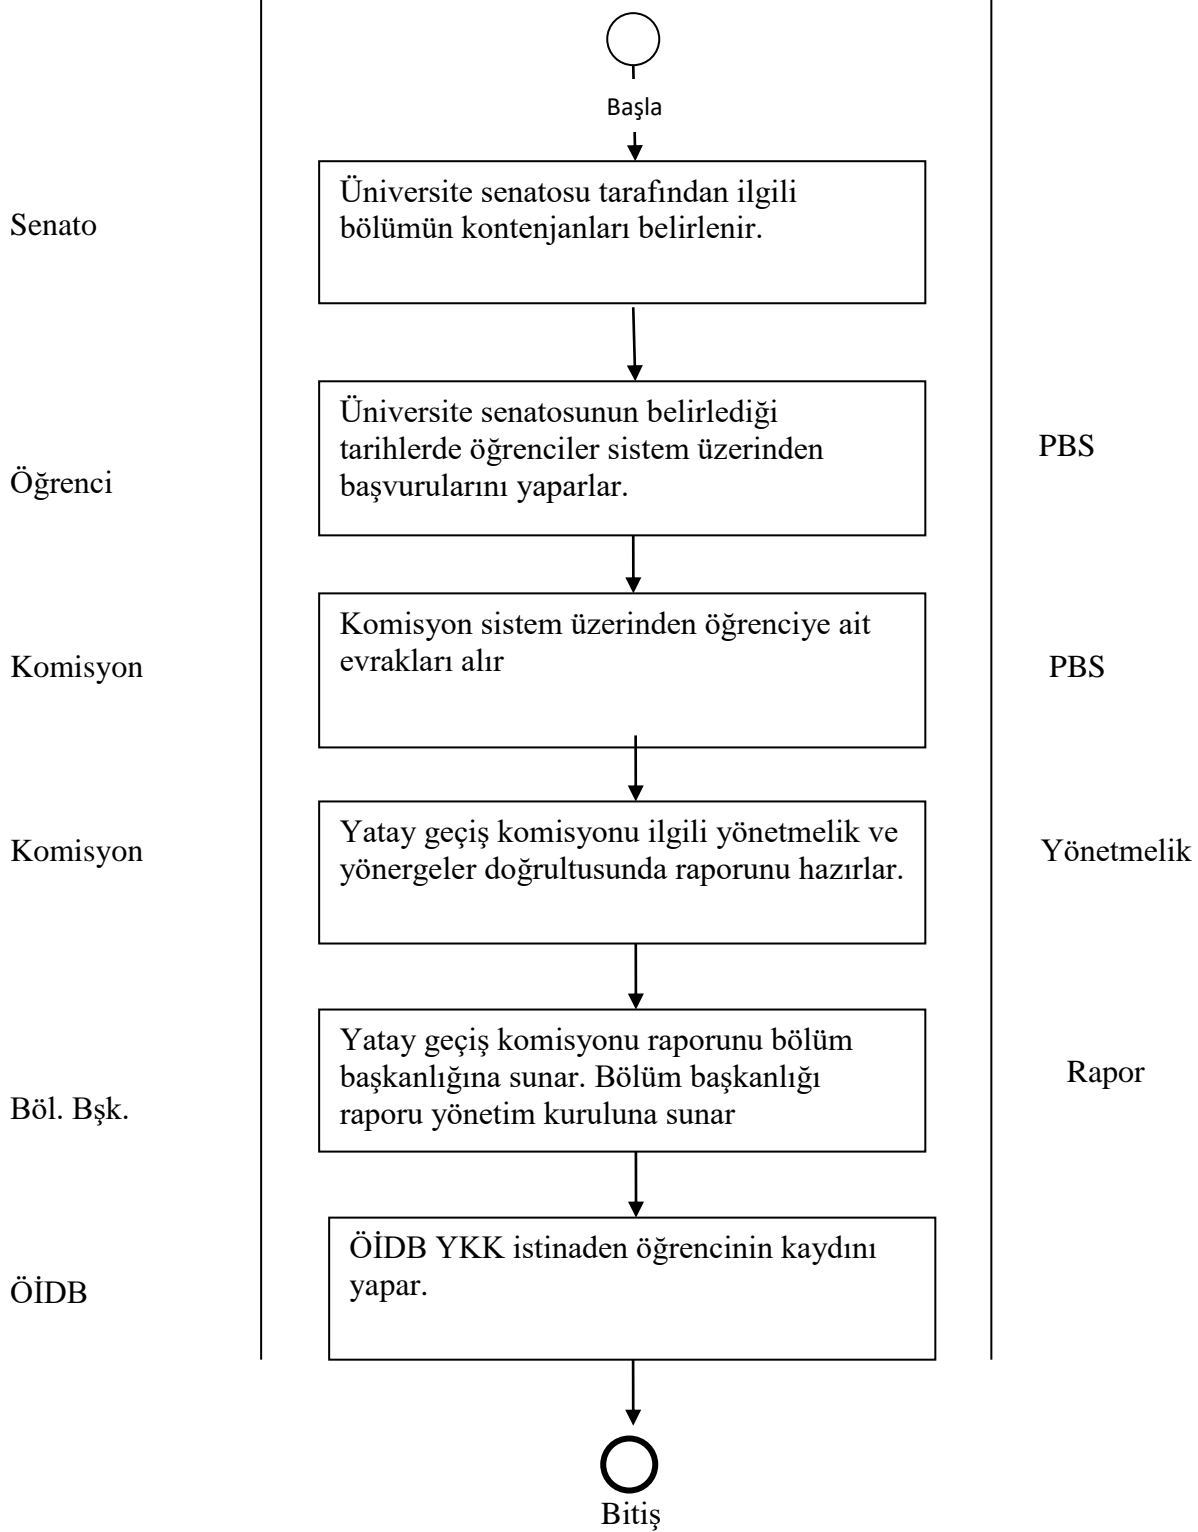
Başla

Senato

Üniversite senatosu tarafından ilgili bölümün kontenjanları belirlenir.

Öğrenci

Üniversite senatosunun belirlediği tarihlerde öğrenciler sistem üzerinden başvurularını yaparlar.

PBS

Komisyon

Komisyon sistem üzerinden öğrenciye ait evrakları alır

PBS

Komisyon

Yatay geçiş komisyonu ilgili yönetmelik ve yönergeler doğrultusunda raporunu hazırlar.

Yönetmelik

Böl. Bşk.

Yatay geçiş komisyonu raporunu bölüm başkanlığına sunar. Bölüm başkanlığı raporu yönetim kuruluna sunar

Rapor

ÖİDB

ÖİDB YKK istinaden öğrencinin kaydını yapar.

Bitiş